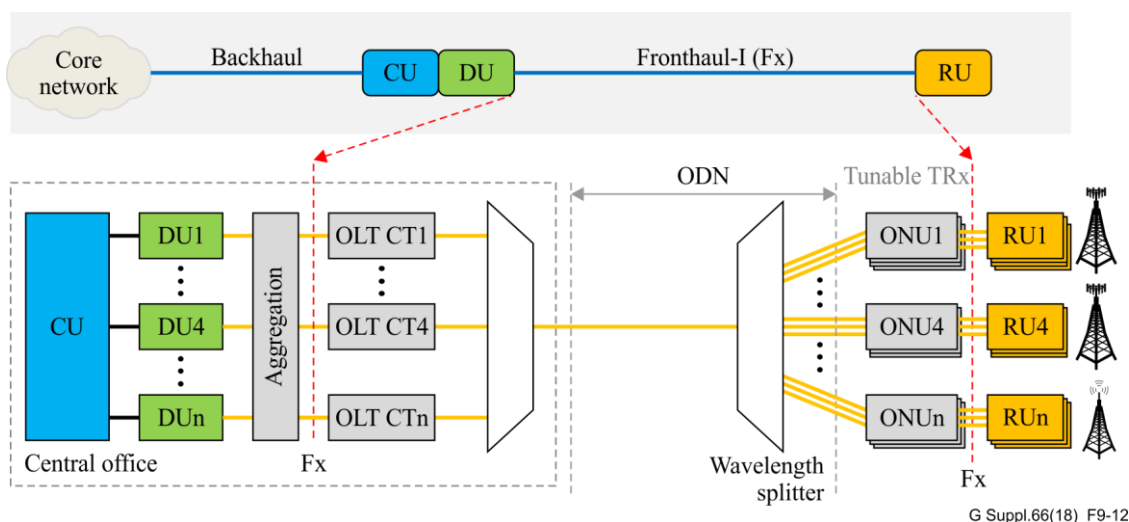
Core network

Backhaul

CU

DU

Fronthaul-I (Fx)

RU

ODN

Tunable TRx

CU

DU1

DU4

DUn

Aggregation

OLT CT1

OLT CT4

OLT CTn

ONU1

ONU4

ONUn

RU1

RU4

RUn

Central office

Fx

Wavelength splitter

Fx

G Suppl.66(18)_F9-12